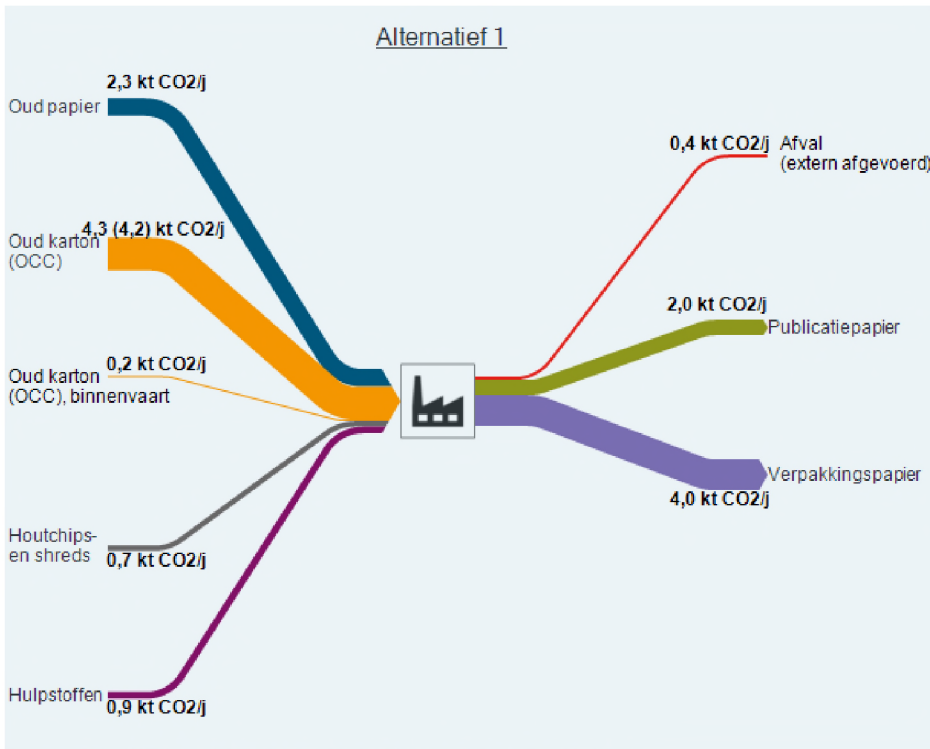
Alternatief 1

2,3 kt CO2/j
Oud papier

4,3 (4,2) kt CO2/j
Oud karton (OCC)

0,2 kt CO2/j
Oud karton (OCC), binnenvaart

Houtchips-en shreds
0,7 kt CO2/j

Hulpstoffen
0,9 kt CO2/j

0,4 kt CO2/j
Afval (extern afgevoerd)

2,0 kt CO2/j
Publicatiepapier

Verpakkingspapier
4,0 kt CO2/j